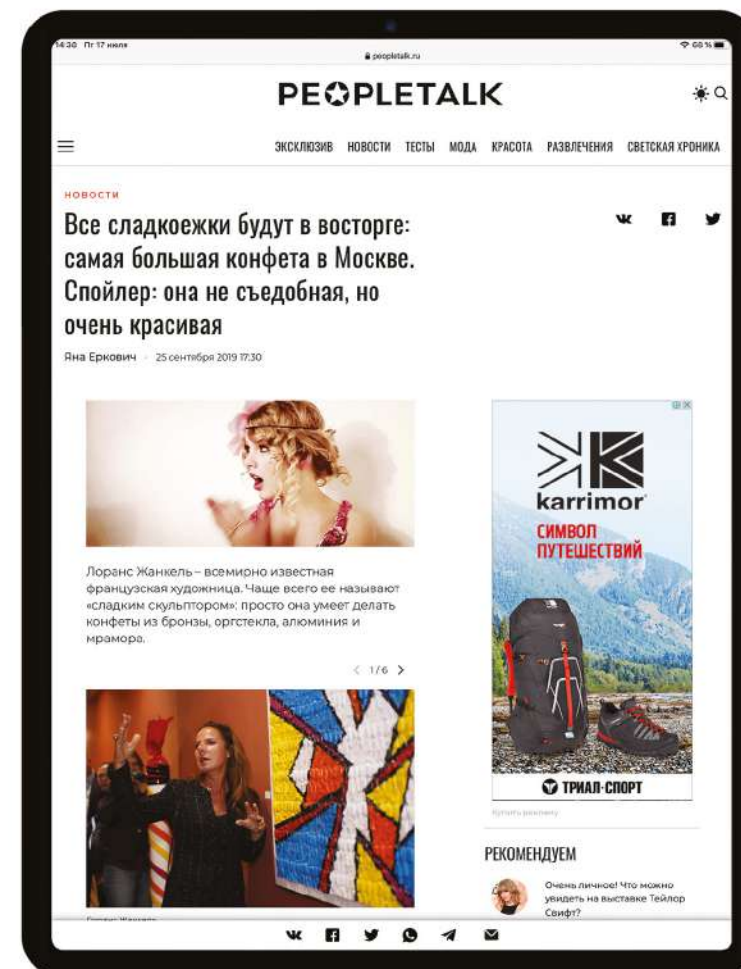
14:30 Пт 17 июля

peopletalk.ru

68 %

PEOPLETALK

ЭКСКЛЮЗИВ НОВОСТИ ТЕСТЫ МОДА КРАСОТА РАЗВЛЕЧЕНИЯ СВЕТСКАЯ ХРОНИКА

НОВОСТИ

Все сладкоежки будут в восторге: самая большая конфета в Москве. Спойлер: она не съедобная, но очень красивая

Яна Еркович · 25 сентября 2019 17:30

Лоранс Жанкель – всемирно известная французская художница. Чаще всего ее называют «сладким скульптором»: просто она умеет делать конфеты из бронзы, оргстекла, алюминия и мрамора.

1/6

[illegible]

karrimor

СИМВОЛ ПУТЕШЕСТВИЙ

ТРИАЛ-СПОРТ

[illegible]

РЕКОМЕНДУЕМ

Очень личное! Что можно увидеть на выставке Тейлор Свифт?